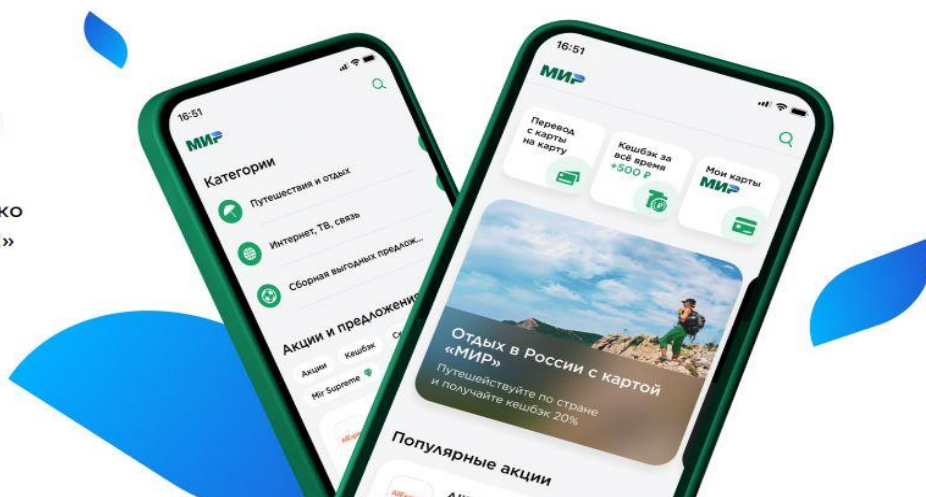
ко
»

16:51
МИР
Категории
Путешествия и отдых
Интернет, ТВ, связь
Сборная выгодных предлож...
Акции и предложения
Акции
Кешбэк
Mir Supreme

16:51
МИР
Перевод с карты на карту
Кешбэк за всё время +500 ₽
Мои карты МИР
Отдых в России с картой «МИР»
Путешествуйте по стране и получайте кешбэк 20%
Популярные акции